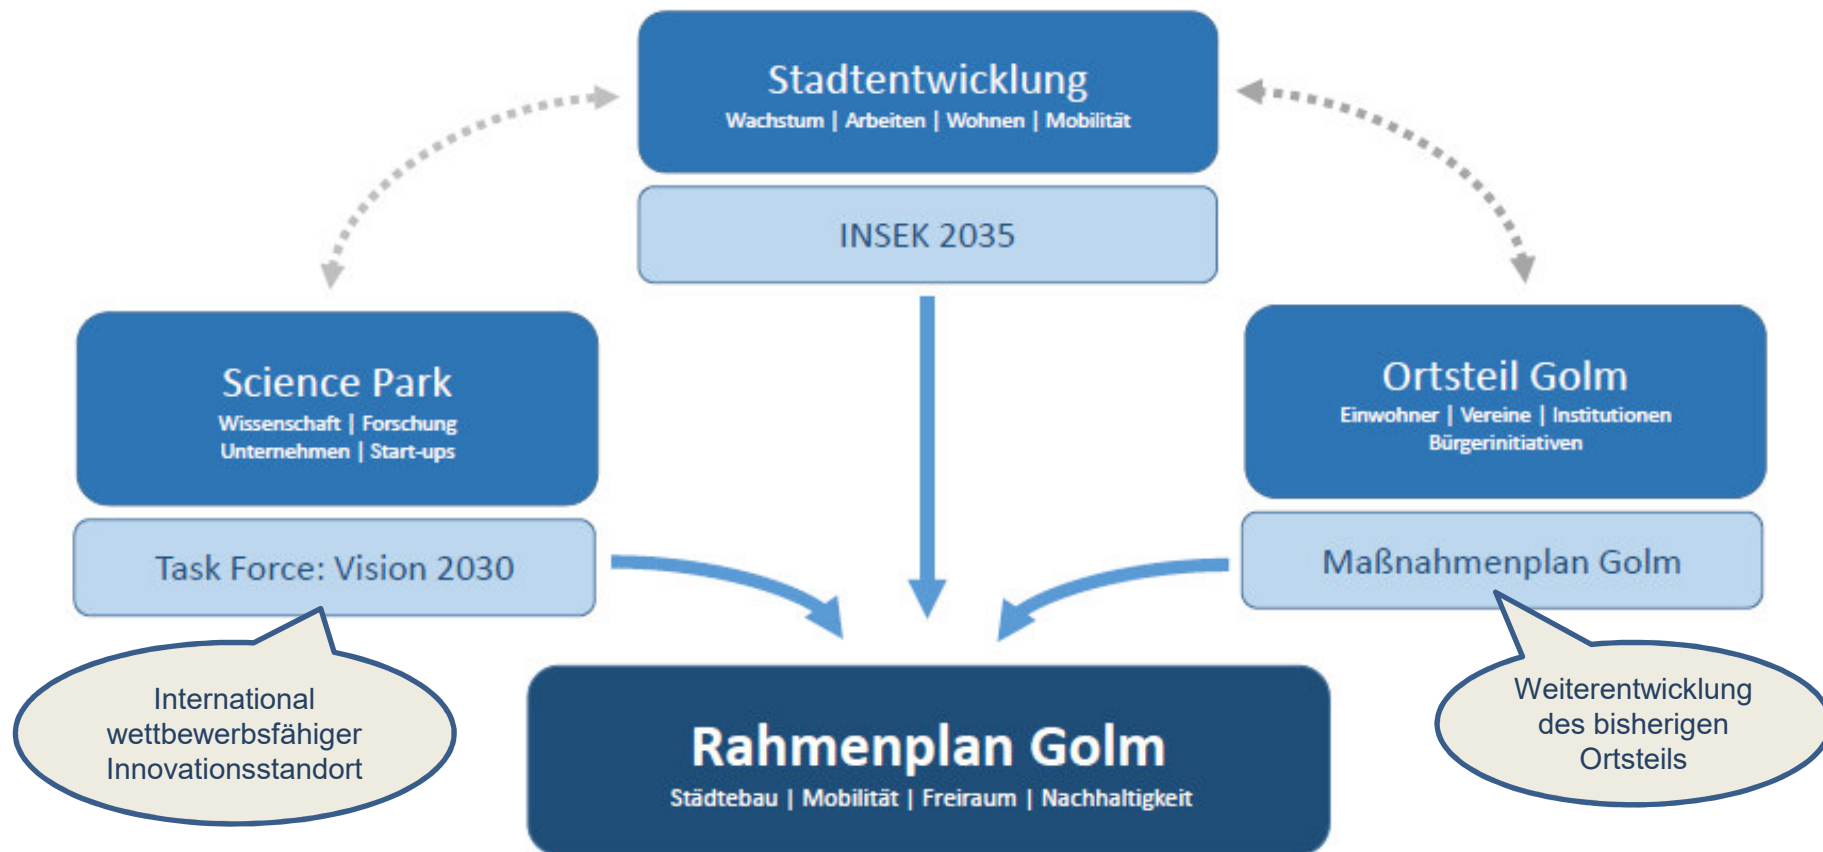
Stadtentwicklung
Wachstum | Arbeiten | Wohnen | Mobilität

INSEK 2035

Science Park
Wissenschaft | Forschung
Unternehmen | Start-ups

Task Force: Vision 2030

International wettbewerbsfähiger Innovationsstandort

Ortsteil Golm
Einwohner | Vereine | Institutionen
Bürgerinitiativen

Maßnahmenplan Golm

Weiterentwicklung des bisherigen Ortsteils

Rahmenplan Golm
Städtebau | Mobilität | Freiraum | Nachhaltigkeit